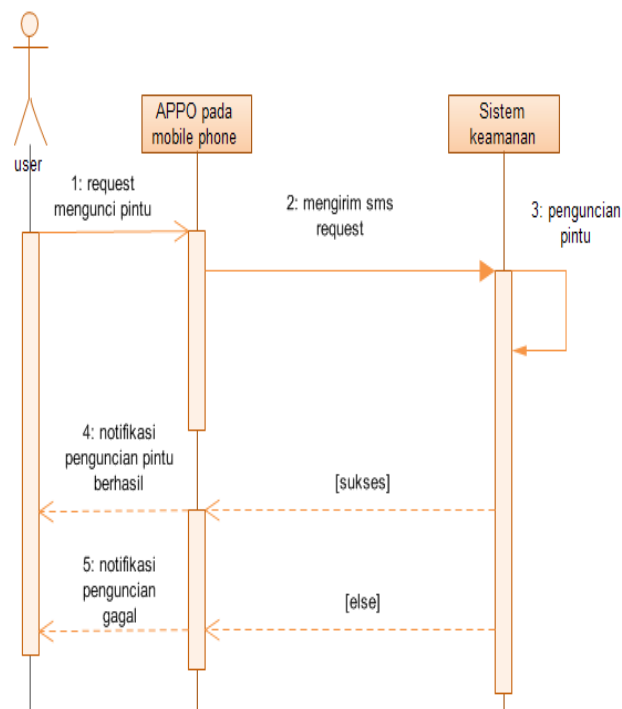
user

APPO pada mobile phone

Sistem keamanan

1: request mengunci pintu

2: mengirim sms request

3: penguncian pintu

4: notifikasi penguncian pintu berhasil

[sukses]

5: notifikasi penguncian gagal

[else]